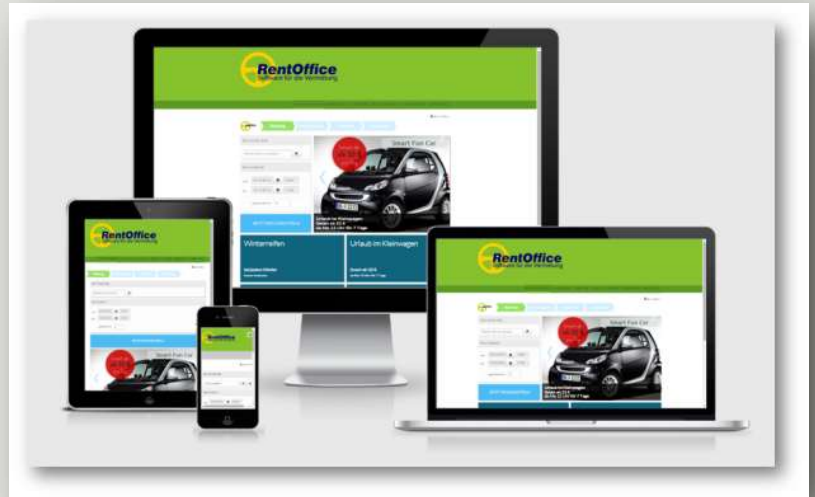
RentOffice
Software für die Vermietung

Smart Fun Car

Winterreifen

Urlaub im Kleinwagen

RentOffice
Software für die Vermietung

Smart Fun Car

RentOffice
Software für die Vermietung

Smart Fun Car

RentOffice